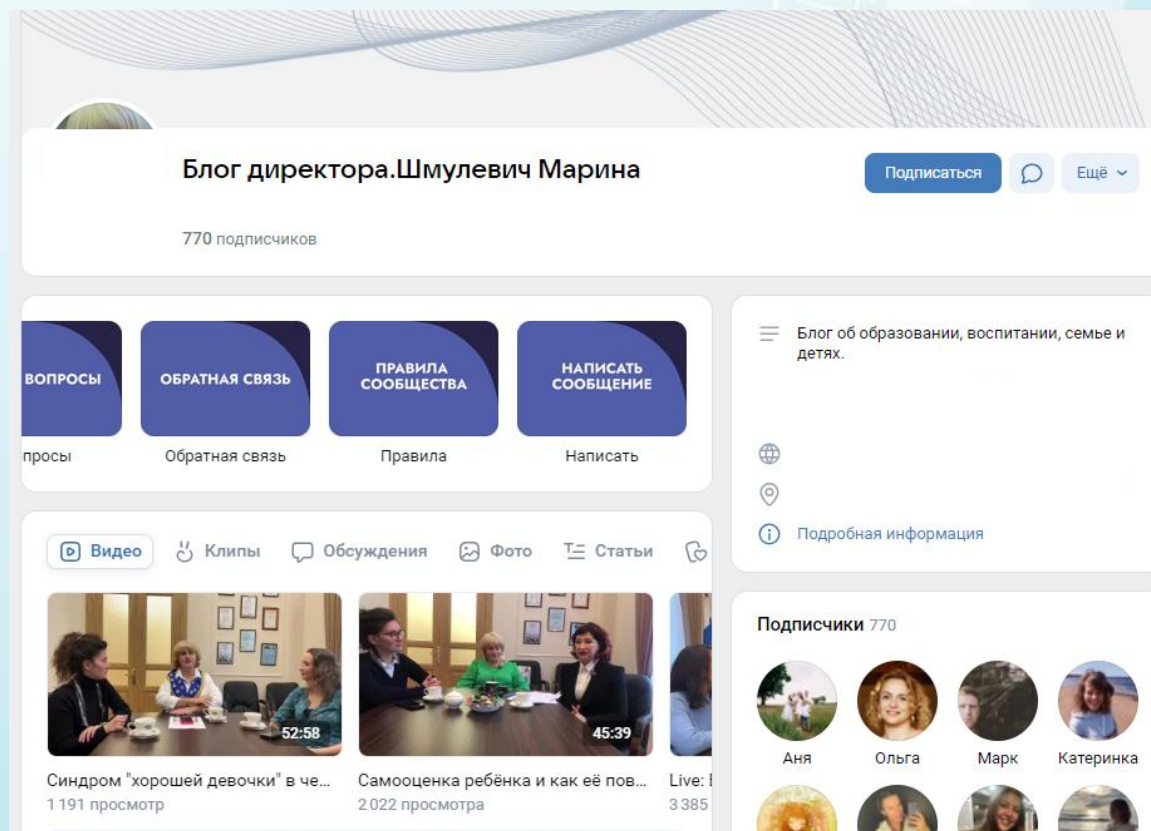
Блог директора.Шмулевич Марина

770 подписчиков

Подписаться

Ещё

ВОПРОСЫ
просы

ОБРАТНАЯ СВЯЗЬ
Обратная связь

ПРАВИЛА СООБЩЕСТВА
Правила

НАПИСАТЬ СООБЩЕНИЕ
Написать

Блог об образовании, воспитании, семье и детях.

Подробная информация

Видео Клипы Обсуждения Фото Статьи

52:58
Синдром "хорошей девочки" в че...
1 191 просмотр

45:39
Самооценка ребёнка и как её пов...
2 022 просмотра

Live: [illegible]
3 385

Подписчики 770

Аня
Ольга
Марк
Катеринка